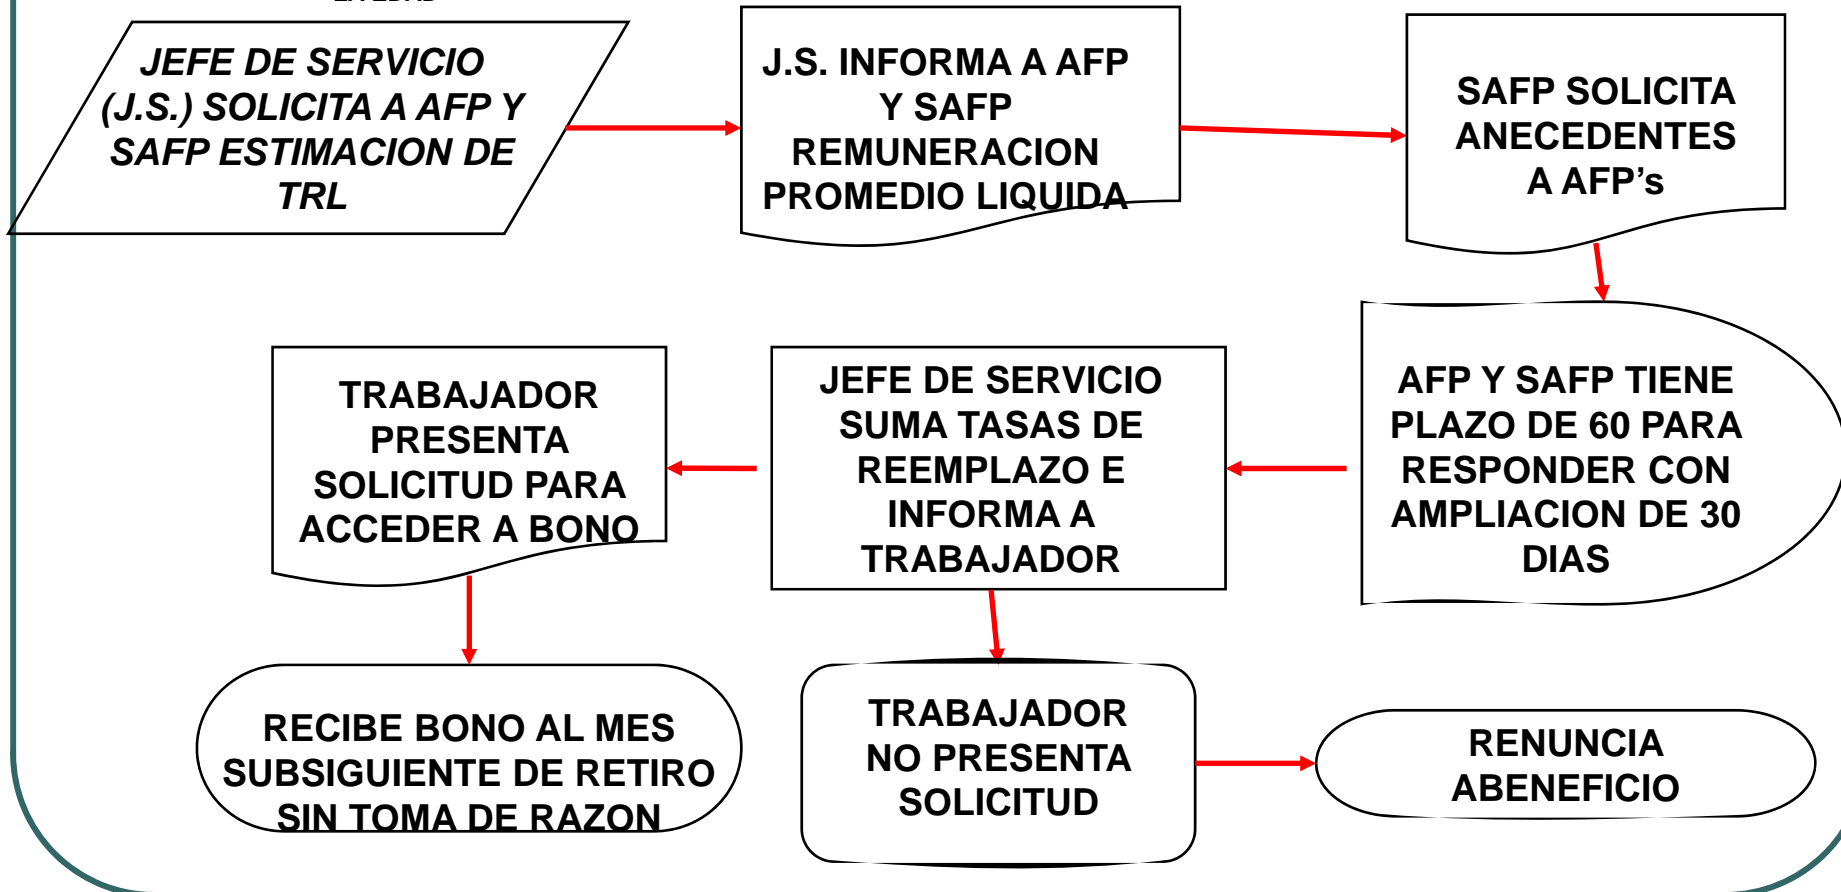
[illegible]

JEFE DE SERVICIO (J.S.) SOLICITA A AFP Y SAFP ESTIMACION DE TRL

J.S. INFORMA A AFP Y SAFP REMUNERACION PROMEDIO LIQUIDA

SAFP SOLICITA ANECEDENTES A AFP's

AFP Y SAFP TIENE PLAZO DE 60 PARA RESPONDER CON AMPLIACION DE 30 DIAS

JEFE DE SERVICIO SUMA TASAS DE REEMPLAZO E INFORMA A TRABAJADOR

TRABAJADOR PRESENTA SOLICITUD PARA ACCEDER A BONO

RECIBE BONO AL MES SUBSIGUIENTE DE RETIRO SIN TOMA DE RAZON

TRABAJADOR NO PRESENTA SOLICITUD

RENUNCIA ABENEFICIO